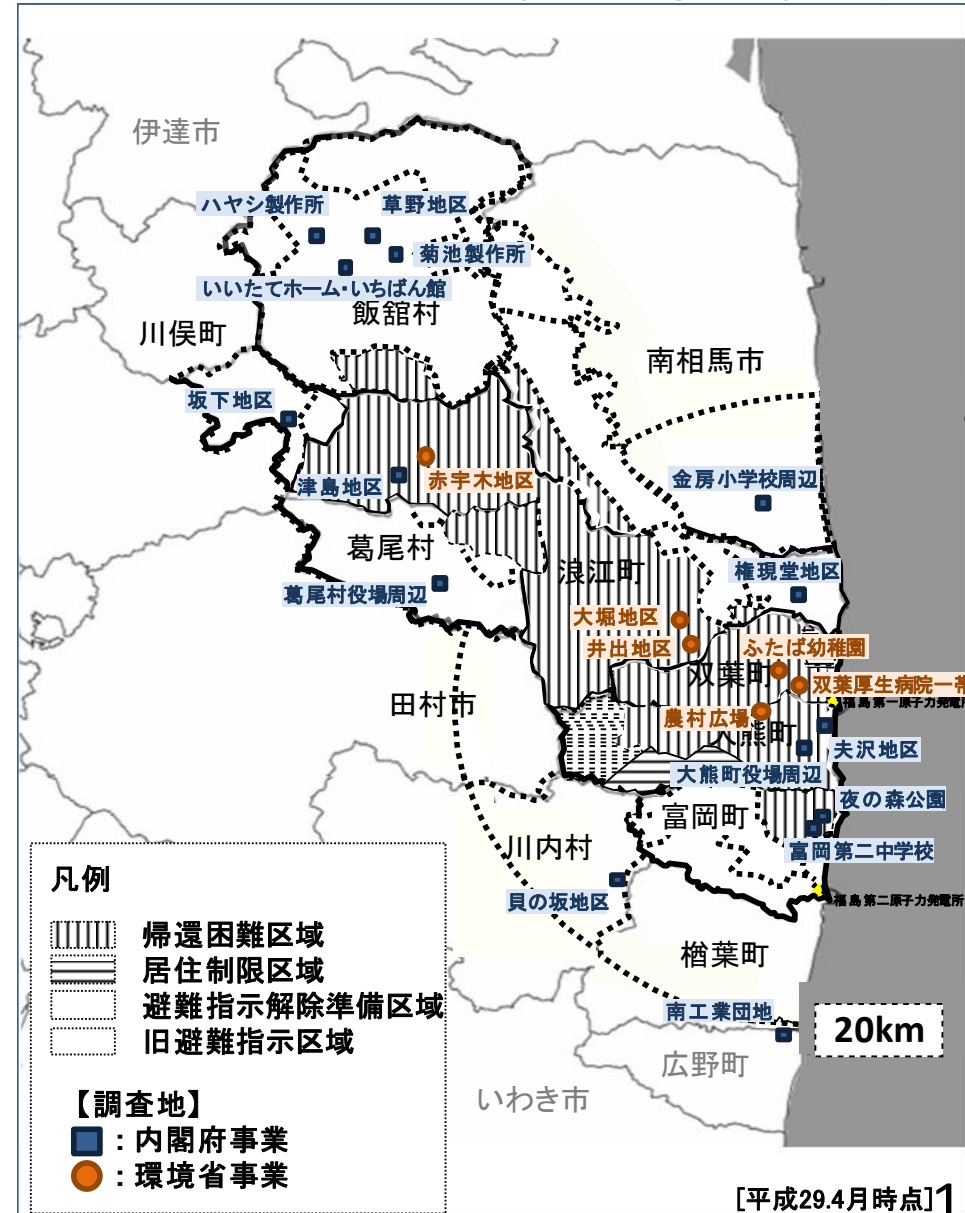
伊達市
ハヤシ製作所
草野地区
菊池製作所
いいたてホーム・いちばん館
飯舘村
川俣町
南相馬市
坂下地区
津島地区
赤宇木地区
金房小学校周辺
葛尾村
浪江町
権現堂地区
葛尾村役場周辺
大堀地区
井出地区
ふたば幼稚園
双葉町
双葉厚生病院一帯
福島第一原子力発電所
田村市
農村広場
大熊町
夫沢地区
大熊町役場周辺
富岡町
夜の森公園
富岡第二中学校
川内村
貝の坂地区
福島第二原子力発電所
楢葉町
南工業団地
20km
広野町
いわき市

凡例
帰還困難区域
居住制限区域
避難指示解除準備区域
旧避難指示区域

【調査地】
：内閣府事業
：環境省事業

[平成29.4月時点]1